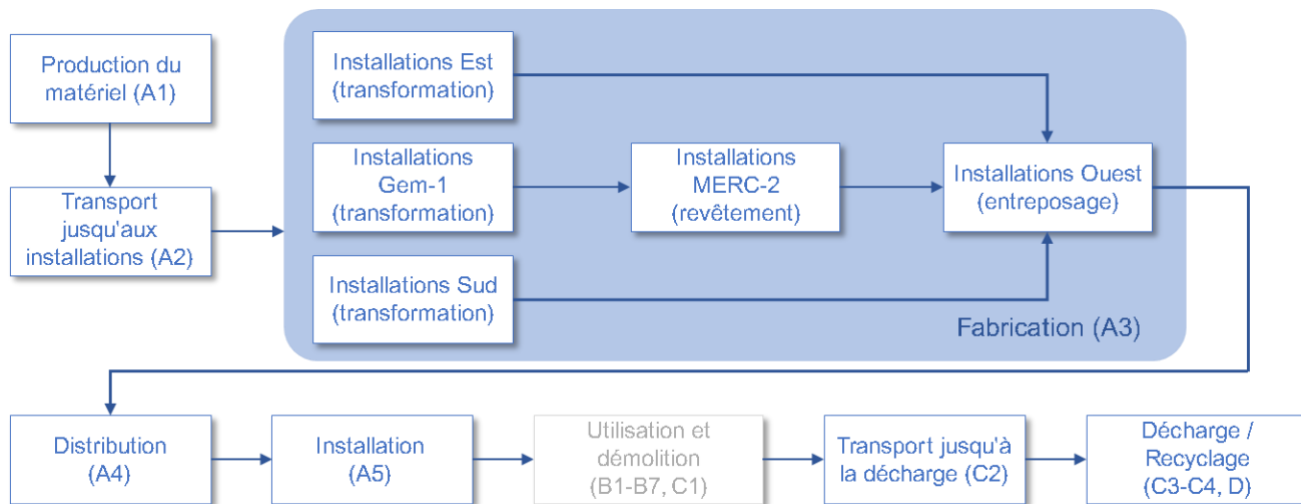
Production du matériel (A1)

Transport jusqu'aux installations (A2)

Installations Est (transformation)

Installations Gem-1 (transformation)

Installations MERC-2 (revêtement)

Installations Ouest (entreposage)

Installations Sud (transformation)

Fabrication (A3)

Distribution (A4)

Installation (A5)

Utilisation et démolition (B1-B7, C1)

Transport jusqu'à la décharge (C2)

Décharge / Recyclage (C3-C4, D)